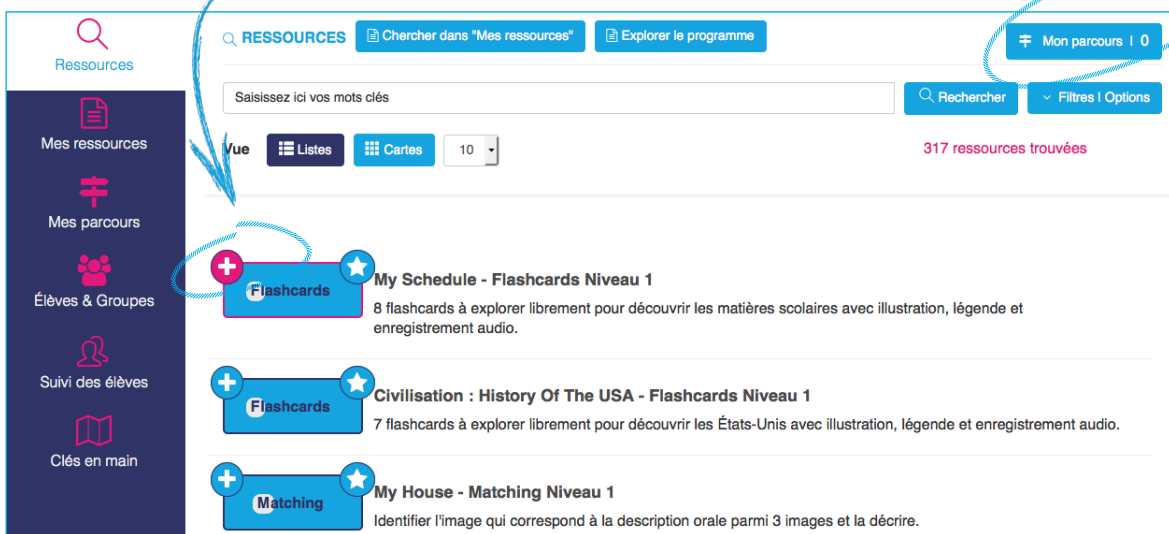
Ressources

Mes ressources

Mes parcours

Élèves & Groupes

Suivi des élèves

Clés en main

RESSOURCES

Chercher dans "Mes ressources"

Explorer le programme

Mon parcours | 0

Saisissez ici vos mots clés

Rechercher

Filtres | Options

Vue

Listes

Cartes

10

317 ressources trouvées

Flashcards

My Schedule - Flashcards Niveau 1

8 flashcards à explorer librement pour découvrir les matières scolaires avec illustration, légende et enregistrement audio.

Flashcards

Civilisation : History Of The USA - Flashcards Niveau 1

7 flashcards à explorer librement pour découvrir les États-Unis avec illustration, légende et enregistrement audio.

Matching

My House - Matching Niveau 1

Identifier l'image qui correspond à la description orale parmi 3 images et la décrire.